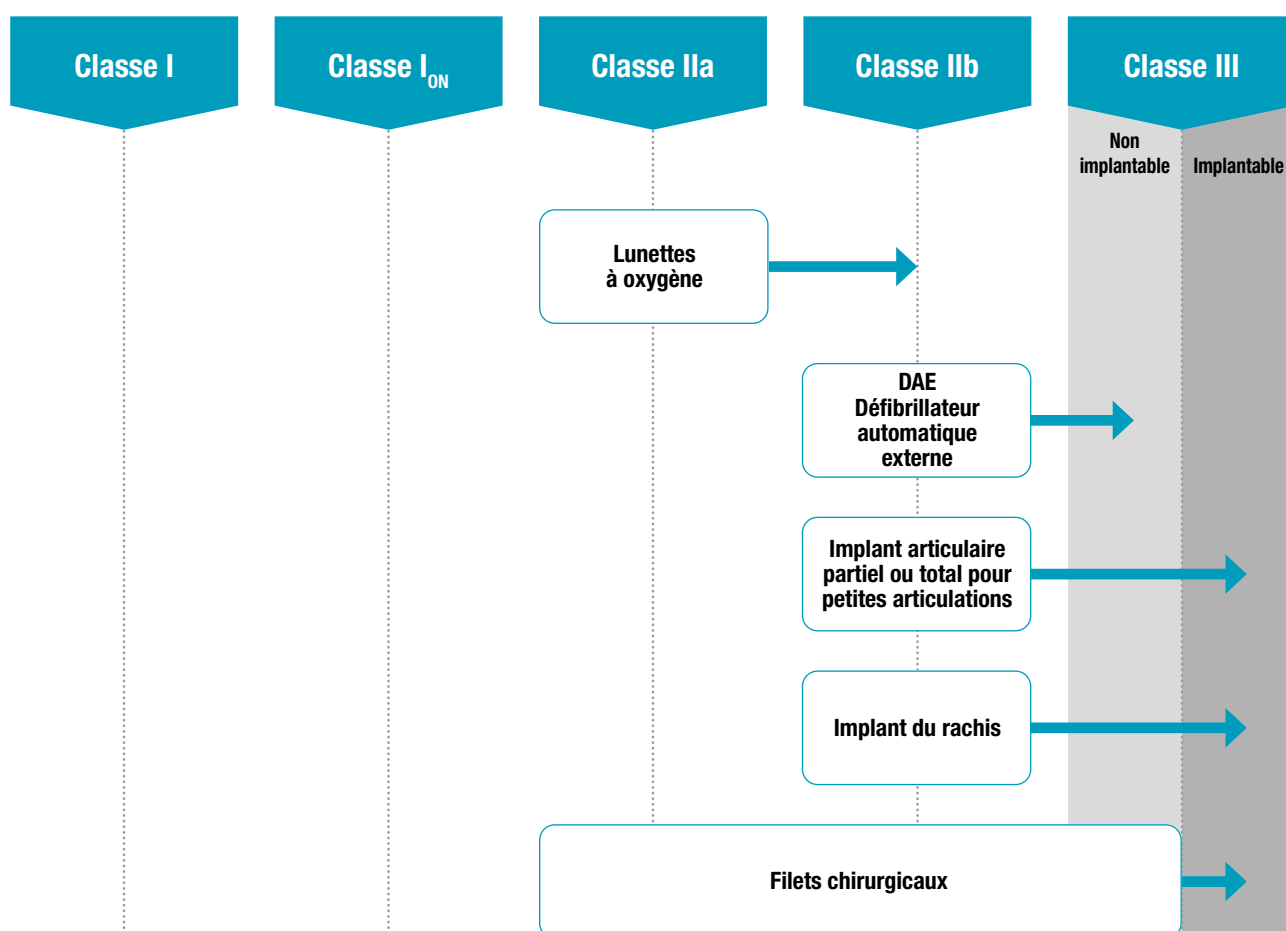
Classe I

Classe $I_{ON}$

Classe IIa

Classe IIb

Classe III

Non implantable

Implantable

Lunettes à oxygène

DAE Défibrillateur automatique externe

Implant articulaire partiel ou total pour petites articulations

Implant du rachis

Filets chirurgicaux